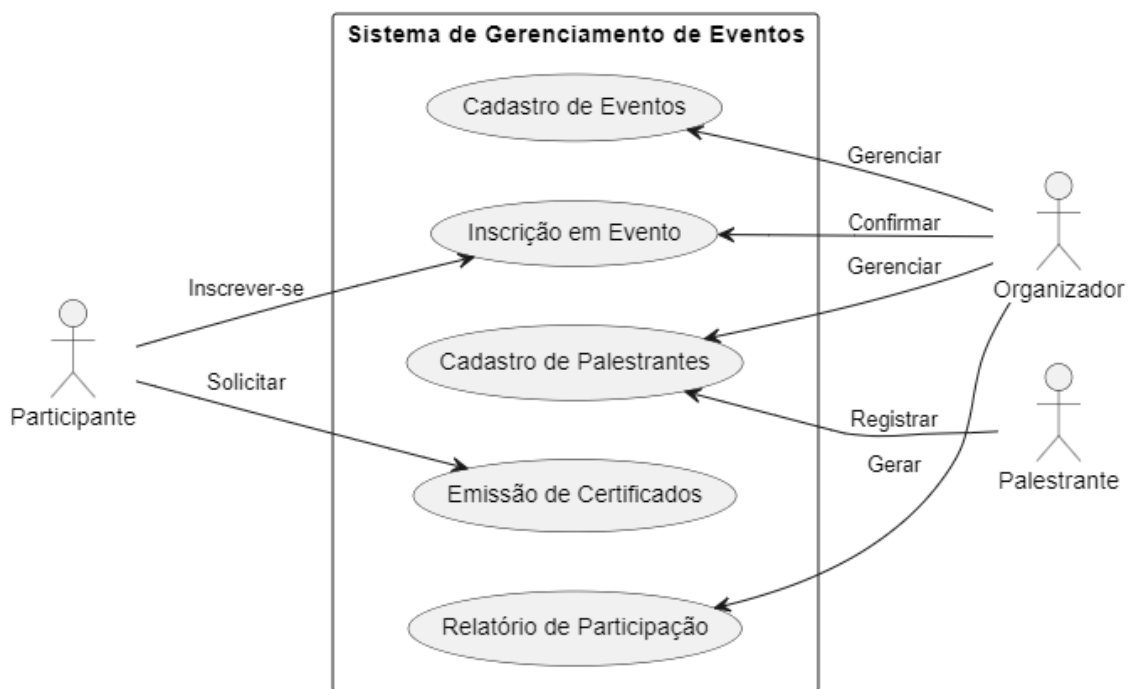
Sistema de Gerenciamento de Eventos

Cadastro de Eventos

Inscrição em Evento

Cadastro de Palestrantes

Emissão de Certificados

Relatório de Participação

Participante

Inscrever-se

Solicitar

Organizador

Gerenciar

Confirmar

Gerenciar

Gerar

Palestrante

Registrar